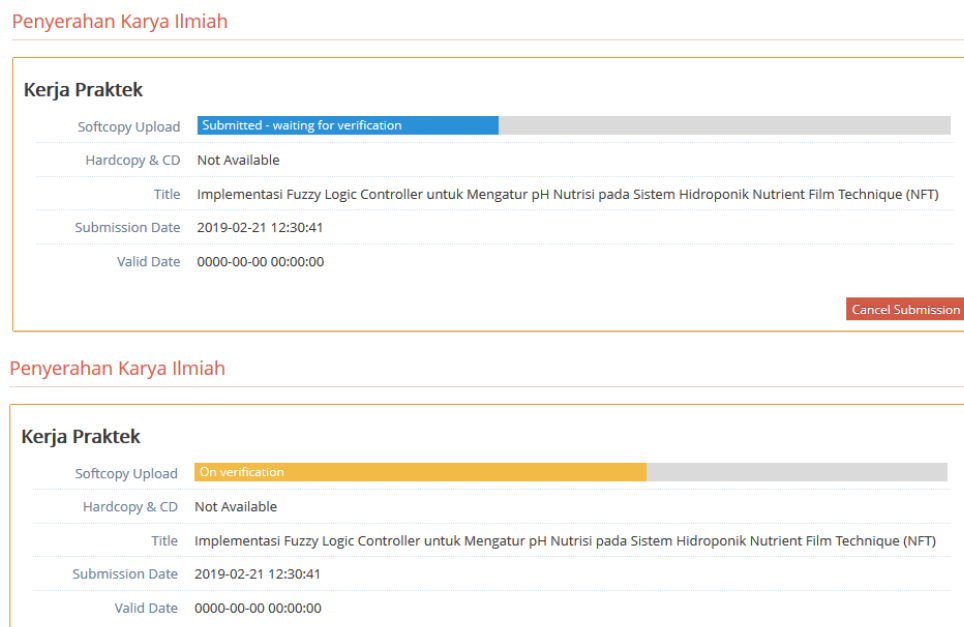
Penyerahan Karya Ilmiah

Kerja Praktek

| | |
|---|---|
| Softcopy Upload | Submitted - waiting for verification |
| Hardcopy & CD | Not Available |
| Title | Implementasi Fuzzy Logic Controller untuk Mengatur pH Nutrisi pada Sistem Hidroponik Nutrient Film Technique (NFT) |
| Submission Date | 2019-02-21 12:30:41 |
| Valid Date | 0000-00-00 00:00:00 |

Cancel Submission

Penyerahan Karya Ilmiah

Kerja Praktek

| | |
|---|---|
| Softcopy Upload | On verification |
| Hardcopy & CD | Not Available |
| Title | Implementasi Fuzzy Logic Controller untuk Mengatur pH Nutrisi pada Sistem Hidroponik Nutrient Film Technique (NFT) |
| Submission Date | 2019-02-21 12:30:41 |
| Valid Date | 0000-00-00 00:00:00 |